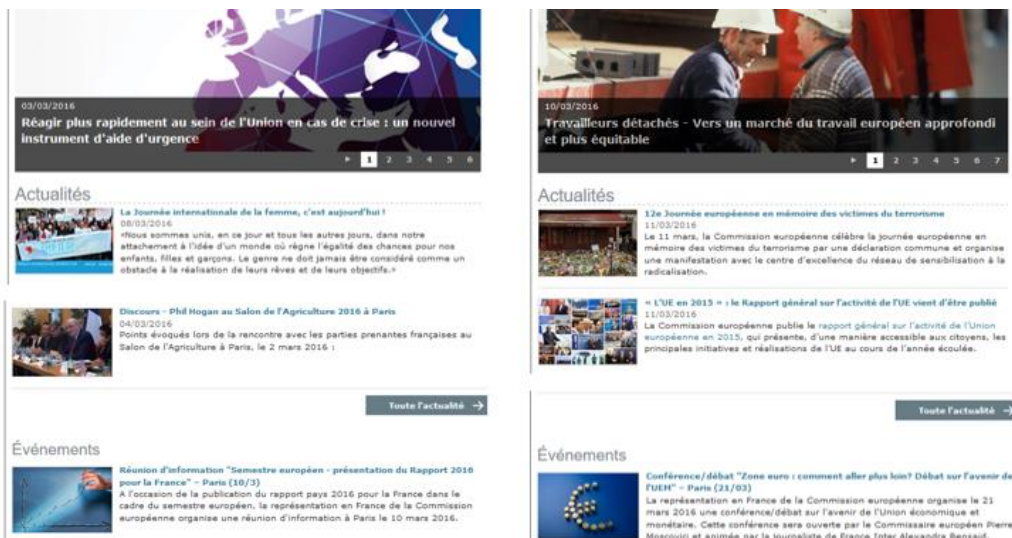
03/03/2016

Réagir plus rapidement au sein de l'Union en cas de crise : un nouvel instrument d'aide d'urgence

1 2 3 4 5 6

Actualités

La Journée internationale de la femme, c'est aujourd'hui !
08/03/2016
«Nous sommes unis, en ce jour et tous les autres jours, dans notre attachement à l'idée d'un monde où règne l'égalité des chances pour nos enfants, filles et garçons. Le genre ne doit jamais être considéré comme un obstacle à la réalisation de leurs rêves et de leurs objectifs.»

Discours - Phil Hogan au Salon de l'Agriculture 2016 à Paris
04/03/2016
Points évoqués lors de la rencontre avec les parties prenantes françaises au Salon de l'Agriculture à Paris, le 2 mars 2016 :

Toute l'actualité

Événements

Réunion d'information "Semestre européen - présentation du Rapport 2016 pour la France" - Paris (10/3)
A l'occasion de la publication du rapport pays 2016 pour la France dans le cadre du semestre européen, la représentation en France de la Commission européenne organise une réunion d'information à Paris le 10 mars 2016.

10/03/2016

Travailleurs détachés - Vers un marché du travail européen approfondi et plus équitable

1 2 3 4 5 6 7

Actualités

12e Journée européenne en mémoire des victimes du terrorisme
11/03/2016
Le 11 mars, la Commission européenne célèbre la journée européenne en mémoire des victimes du terrorisme par une déclaration commune et organise une manifestation avec le centre d'excellence du réseau de sensibilisation à la radicalisation.

« L'UE en 2015 » : le Rapport général sur l'activité de l'UE vient d'être publié
11/03/2016
La Commission européenne publie le rapport général sur l'activité de l'Union européenne en 2015, qui présente, d'une manière accessible aux citoyens, les principales initiatives et réalisations de l'UE au cours de l'année écoulée.

Toute l'actualité

Événements

Conférence/débat "Zone euro : comment aller plus loin? Débat sur l'avenir de l'UEM" - Paris (21/03)
La représentation en France de la Commission européenne organise le 21 mars 2016 une conférence/débat sur l'avenir de l'Union économique et monétaire. Cette conférence sera ouverte par le Commissaire européen Pierre Moscovici et animée par la journaliste de France Inter Alexandra Bensaid.